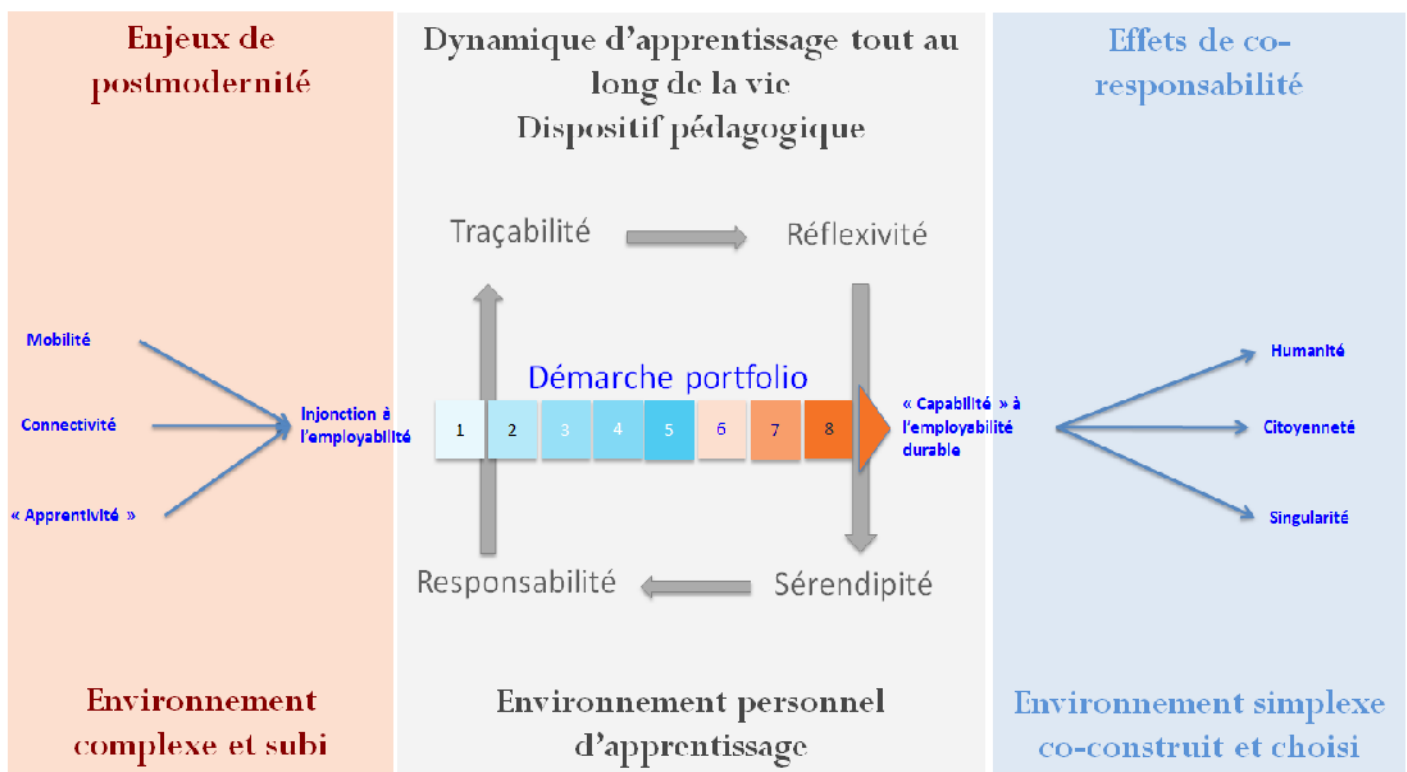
Enjeux de postmodernité

Mobilité

Connectivité

« Apprentivité »

Injonction à l'employabilité

Environnement complexe et subi

Dynamique d'apprentissage tout au long de la vie
Dispositif pédagogique

Traçabilité

Réflexivité

Démarche portfolio

1 2 3 4 5 6 7 8

Responsabilité

Sérendipité

Environnement personnel d'apprentissage

Effets de co-responsabilité

« Capabilité » à l'employabilité durable

Humanité

Citoyenneté

Singularité

Environnement simplexe co-construit et choisi